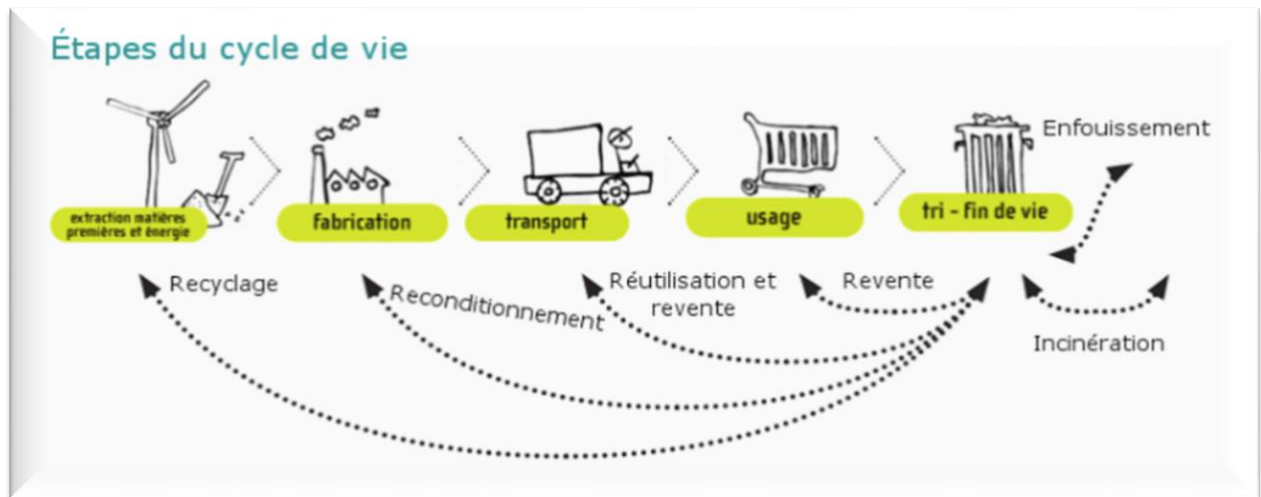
Étapes du cycle de vie

extraction matières premières et énergie

fabrication

transport

usage

tri - fin de vie

Enfouissement

Recyclage

Reconditionnement

Réutilisation et revente

Revente

Incinération